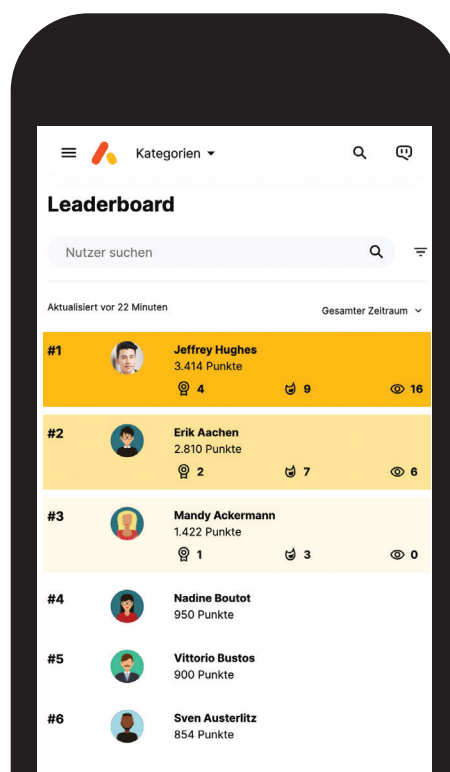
Kategorien

Leaderboard

Nutzer suchen

Aktualisiert vor 22 Minuten

Gesamter Zeitraum

#1 Jeffrey Hughes
3.414 Punkte
4 9 16

#2 Erik Aachen
2.810 Punkte
2 7 6

#3 Mandy Ackermann
1.422 Punkte
1 3 0

#4 Nadine Boutot
950 Punkte

#5 Vittorio Bustos
900 Punkte

#6 Sven Austerlitz
854 Punkte